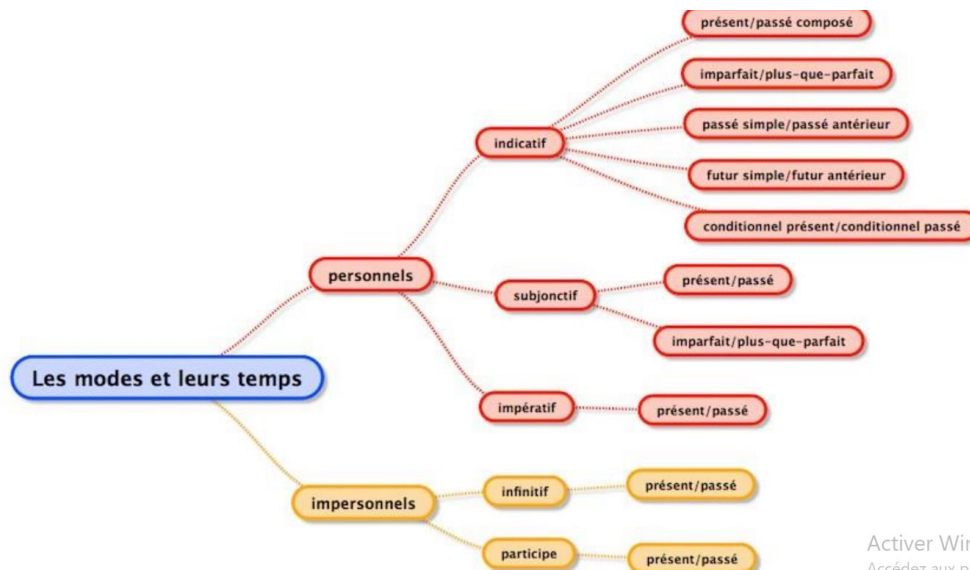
Les modes et leurs temps

personnels

indicatif

présent/passé composé

imparfait/plus-que-parfait

passé simple/passé antérieur

futur simple/futur antérieur

conditionnel présent/conditionnel passé

subjonctif

présent/passé

imparfait/plus-que-parfait

impératif

présent/passé

impersonnels

infinitif

présent/passé

participe

présent/passé

Activer Wi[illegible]
Accédez aux p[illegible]